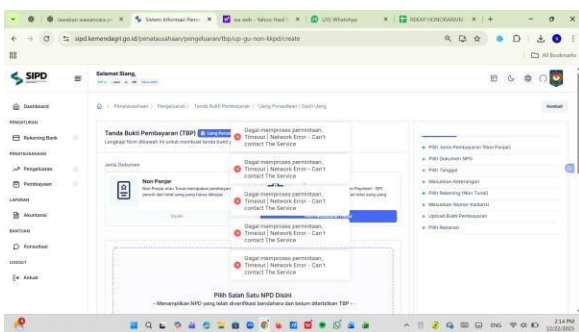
Sistem Informasi Peme ×
sipd.kemendagri.go.id/penatausahaan/pengeluaran/tbp/up-gu-non-kkpd/create
All Bookmarks
SIPD
Selamat Siang,
Dashboard
PENGATURAN
Rekening Bank
PENATAUSAHAAN
Pengeluaran
Pembayaran
LAPORAN
Akuntansi
BANTUAN
Konsultasi
LOGOUT
Keluar
Penatausahaan > Pengeluaran > Tanda Bukti Pembayaran > Uang Persediaan / Ganti Uang
Kembali
Tanda Bukti Pembayaran (TBP)
Lengkapi form dibawah ini untuk membuat tanda bukti p
Jenis Dokumen
Non Panjar
Gagal memproses permintaan, Timeout | Network Error - Can't contact The Service
Gagal memproses permintaan, Timeout | Network Error - Can't contact The Service
Gagal memproses permintaan, Timeout | Network Error - Can't contact The Service
Gagal memproses permintaan, Timeout | Network Error - Can't contact The Service
Gagal memproses permintaan, Timeout | Network Error - Can't contact The Service
Gagal memproses permintaan, Timeout | Network Error - Can't contact The Service
Pilih Jenis Pembayaran (Non Panjar)
Pilih Dokumen NPD
Pilih Tanggal
Masukkan Keterangan
Pilih Rekening (Non Tunai)
Masukkan Nomor Kwitansi
Upload Bukti Pembayaran
Pilih Belanjaan
Pilih Salah Satu NPD Disini
- Menampilkan NPD yang telah diverifikasi bendahara dan belum diterbitkan TBP -
2:14 PM
12/22/2025